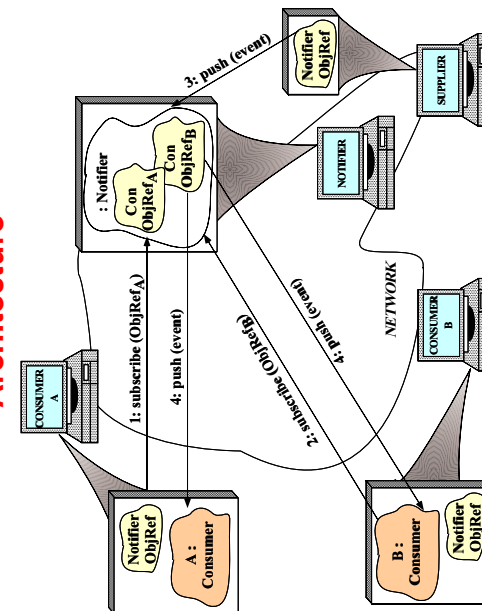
Architecture

Notifier ObjRef

SUPPLIER

3: push (event)

: Notifier

Con ObjRef$_A$

Con ObjRef$_B$

NOTIFIER

CONSUMER A

1: subscribe (ObjRef$_A$)

4: push (event)

2: subscribe (ObjRef$_B$)

4: push (event)

NETWORK

CONSUMER B

Notifier ObjRef

A : Consumer

B : Consumer

Notifier ObjRef